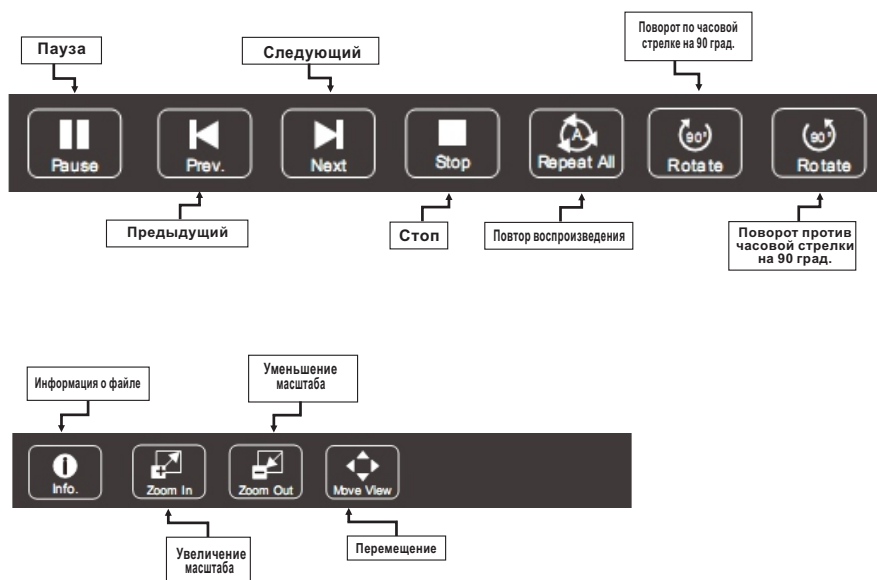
Пауза

Следующий

Поворот по часовой стрелке на 90 град.

Pause

Prev.

Next

Stop

Repeat All

90°

Rotate

90°

Rotate

Предыдущий

Стоп

Повтор воспроизведения

Поворот против часовой стрелки на 90 град.

Информация о файле

Уменьшение масштаба

Info.

Zoom In

Zoom Out

Move View

Увеличение масштаба

Перемещение